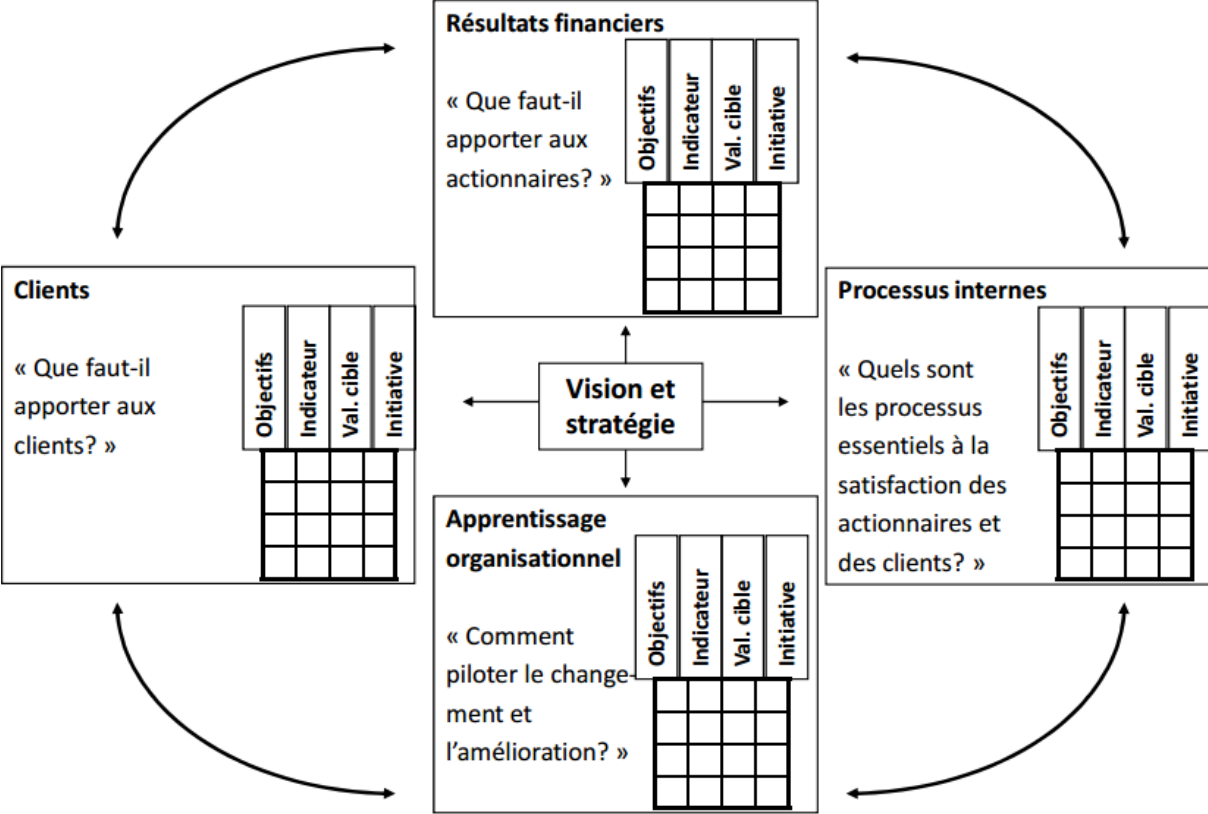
Résultats financiers

« Que faut-il apporter aux actionnaires? »

| Objectifs | Indicateur | Val. cible | Initiative |
|---|---|---|---|
| | | | |
| | | | |
| | | | |
| | | | |

Clients

« Que faut-il apporter aux clients? »

| Objectifs | Indicateur | Val. cible | Initiative |
|---|---|---|---|
| | | | |
| | | | |
| | | | |
| | | | |

Vision et stratégie

Processus internes

« Quels sont les processus essentiels à la satisfaction des actionnaires et des clients? »

| Objectifs | Indicateur | Val. cible | Initiative |
|---|---|---|---|
| | | | |
| | | | |
| | | | |
| | | | |

Apprentissage organisationnel

« Comment piloter le changement et l'amélioration? »

| Objectifs | Indicateur | Val. cible | Initiative |
|---|---|---|---|
| | | | |
| | | | |
| | | | |
| | | | |